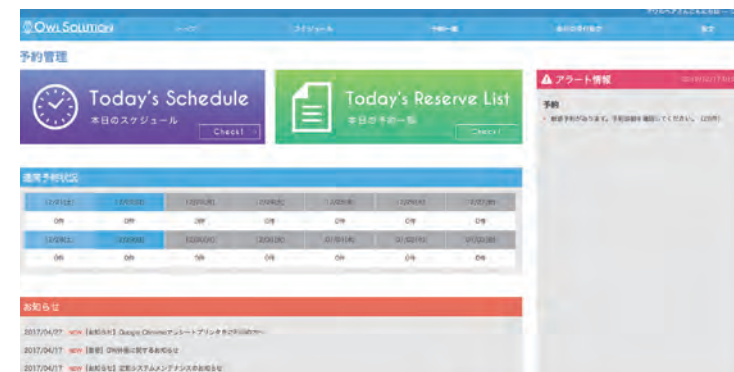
OWL SOLUTION

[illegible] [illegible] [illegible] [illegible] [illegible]

予約管理

Today's Schedule
本日のスケジュール
Check!

Today's Reserve List
本日の予約一覧
Check!

アラート情報

予約

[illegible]

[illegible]

| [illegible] | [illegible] | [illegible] | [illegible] | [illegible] | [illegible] | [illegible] |
|---|---|---|---|---|---|---|
| 0件 | 0件 | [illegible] | 0件 | 0件 | 0件 | 0件 |
| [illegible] | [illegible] | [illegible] | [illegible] | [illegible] | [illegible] | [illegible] |
| 0件 | 0件 | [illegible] | 0件 | 0件 | 0件 | 0件 |

お知らせ

2017/04/17 NEW 【お知らせ】Google Chrome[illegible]
2017/04/17 NEW 【重要】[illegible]に関するお知らせ
2017/04/17 NEW 【お知らせ】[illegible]システムメンテナンスのお知らせ